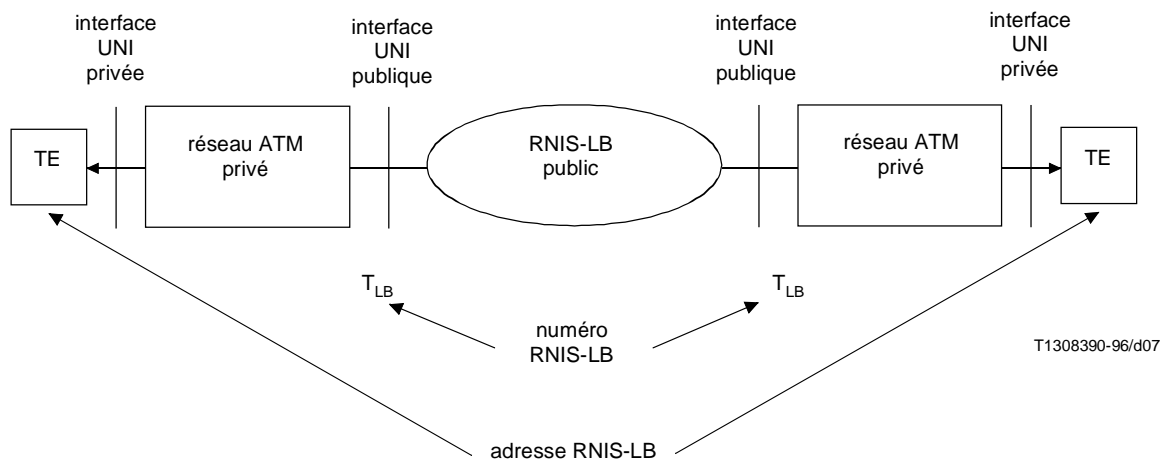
interface UNI privée

interface UNI publique

interface UNI publique

interface UNI privée

TE

réseau ATM privé

RNIS-LB public

réseau ATM privé

TE

$T_{LB}$

$T_{LB}$

numéro RNIS-LB

T1308390-96/d07

adresse RNIS-LB